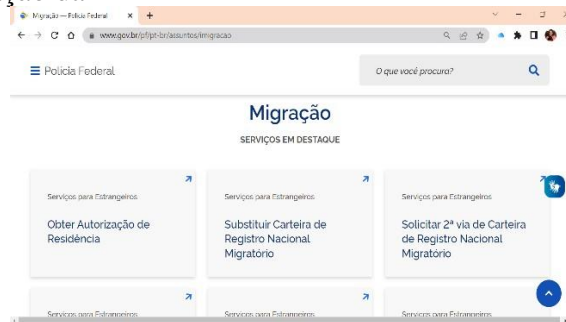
Migração — Polícia Federal
www.gov.br/pf/pt-br/assuntos/imigracao

Polícia Federal

O que você procura?

Migração

SERVIÇOS EM DESTAQUE

Serviços para Estrangeiros
Obter Autorização de Residência

Serviços para Estrangeiros
Substituir Carteira de Registro Nacional Migratório

Serviços para Estrangeiros
Solicitar 2ª via de Carteira de Registro Nacional Migratório

Serviços para Estrangeiros

Serviços para Estrangeiros

Serviços para Estrangeiros